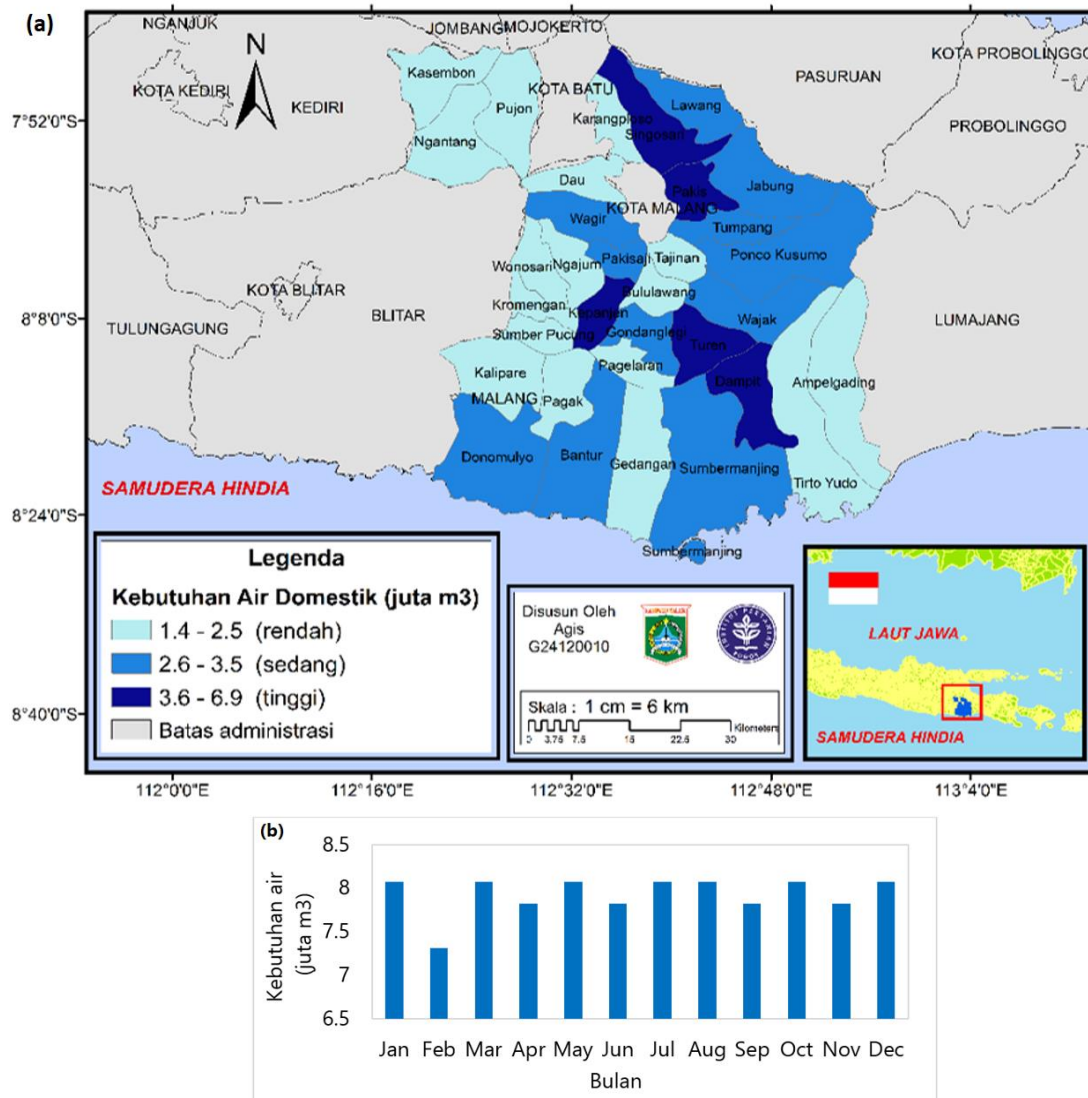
(a)

NGANJUK
JOMBANG
MOJOKERTO
KOTA PROBOLINGGO
KOTA KEDIRI
KEDIRI
Kasembon
Pujon
KOTA BATU
Lawang
PASURUAN
PROBOLINGGO
Ngantang
Karangploso
Singosari
Dau
Pakis
Jabung
KOTA MALANG
Wagir
Tumpang
Wonosari
Ngajum
Pakisaji
Tajinan
Ponco Kusumo
KOTA BLITAR
Bululawang
Kromengan
TULUNGAGUNG
BLITAR
Kepanjen
Wajak
LUMAJANG
Sumber Pucung
Gondanglegi
Turen
Pagelaran
Kalipare
Dampit
Ampelgading
MALANG
Pagak
Donomulyo
Bantur
Gedangan
Sumbermanjing
Tirto Yudo
SAMUDERA HINDIA
Sumbermanjing

N

7°52'0"S
8°8'0"S
8°24'0"S
8°40'0"S

Legenda
Kebutuhan Air Domestik (juta m3)
1.4 - 2.5 (rendah)
2.6 - 3.5 (sedang)
3.6 - 6.9 (tinggi)
Batas administrasi

Disusun Oleh
Agis
G24120010

Skala : 1 cm = 6 km
0 3.75 7.5 15 22.5 30 Kilometers

LAUT JAWA
SAMUDERA HINDIA

112°0'0"E
112°16'0"E
112°32'0"E
112°48'0"E
113°4'0"E

(b)
Kebutuhan air (juta m3)
8.5
8
7.5
7
6.5
Jan Feb Mar Apr May Jun Jul Aug Sep Oct Nov Dec
Bulan